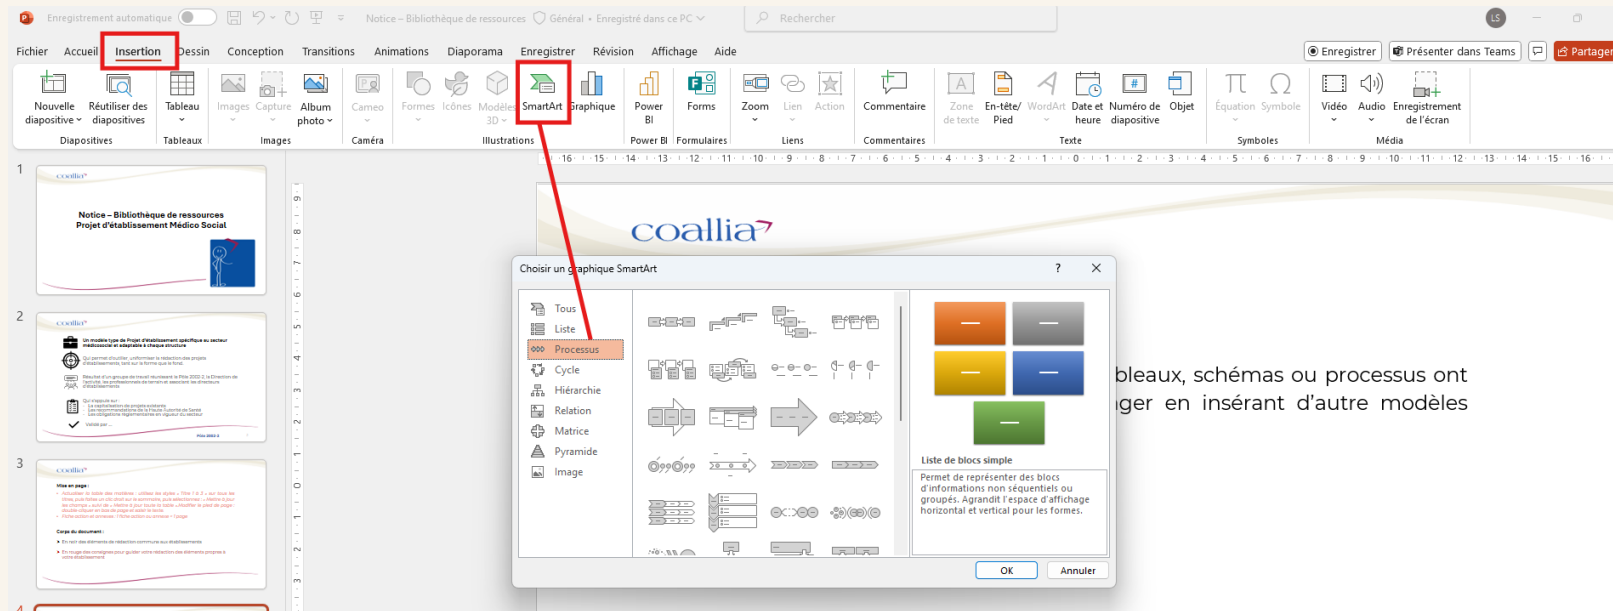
Enregistrement automatique  Notice – Bibliothèque de ressources  Général • Enregistré dans ce PC  Rechercher  LS

Fichier  Accueil  Insertion  Dessin  Conception  Transitions  Animations  Diaporama  Enregistrer  Révision  Affichage  Aide  Enregistrer  Présenter dans Teams  Partager

Nouvelle diapositive  Réutiliser des diapositives  Diapositives  Tableau  Tableaux  Images  Capture  Album photo  Images  Caméo  Caméra  Formes  Icônes  Modèles 3D  SmartArt  Graphique  Illustrations  Power BI  Power BI  Forms  Formulaires  Zoom  Lien  Action  Liens  Commentaire  Commentaires  Zone de texte  En-tête/ Pied  WordArt  Date et heure  Numéro de diapositive  Objet  Texte  Équation  Symbole  Symboles  Vidéo  Audio  Enregistrement de l'écran  Média

16 15 14 13 12 11 10 9 8 7 6 5 4 3 2 1 0 1 2 3 4 5 6 7 8 9 10 11 12 13 14 15 16

1
coallia
Notice – Bibliothèque de ressources
Projet d'établissement Médico Social

2
coallia

3
coallia

4

coallia

Choisir un graphique SmartArt  ?  ✕

Tous
Liste
Processus
Cycle
Hiérarchie
Relation
Matrice
Pyramide
Image

Liste de blocs simple
Permet de représenter des blocs d'informations non séquentiels ou groupés. Agrandit l'espace d'affichage horizontal et vertical pour les formes.

OK  Annuler

bleaux, schémas ou processus ont
ger en insérant d'autre modèles